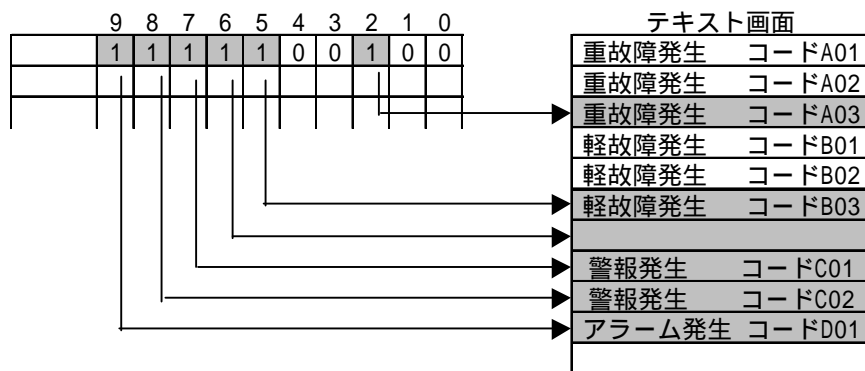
9 8 7 6 5 4 3 2 1 0

| 1 | 1 | 1 | 1 | 1 | 0 | 0 | 1 | 0 | 0 |
|---|---|---|---|---|---|---|---|---|---|

テキスト画面

重故障発生 コードA01
重故障発生 コードA02
重故障発生 コードA03
軽故障発生 コードB01
軽故障発生 コードB02
軽故障発生 コードB03

警報発生 コードC01
警報発生 コードC02
アラーム発生 コードD01